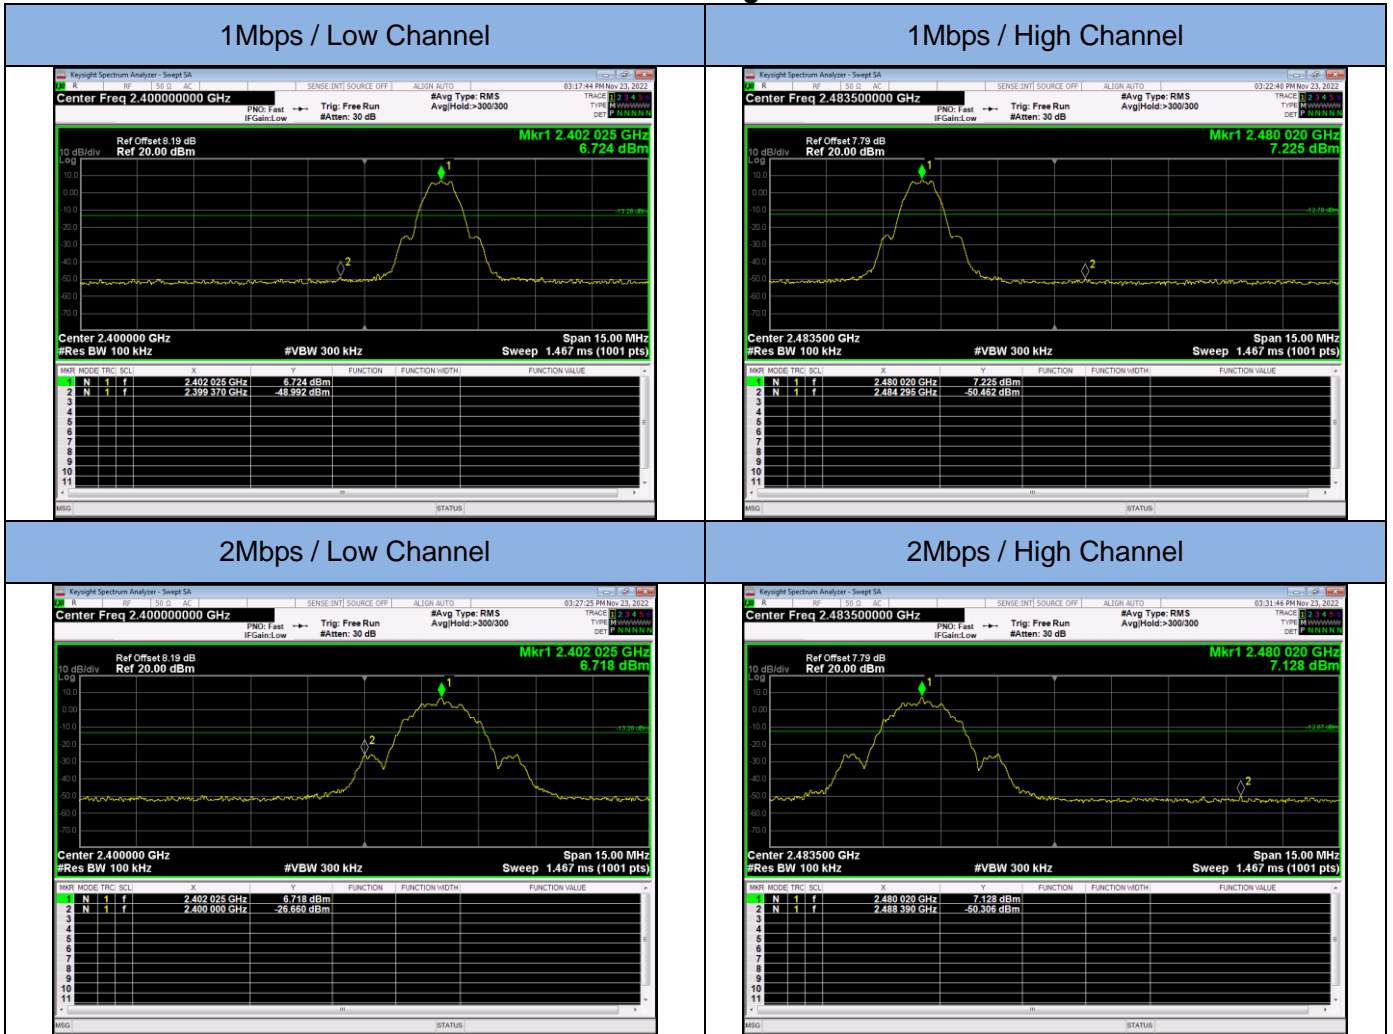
| 1Mbps / Low Channel | 1Mbps / High Channel |
|---|---|
| Keysight Spectrum Analyzer - Swept SA<br>Center Freq 2.400000000 GHz<br>PNO: Fast IFGain:Low<br>Trig: Free Run #Atten: 30 dB<br>#Avg Type: RMS Avg\|Hold:>300/300<br>03:17:44 PM Nov 23, 2022<br>Ref Offset 8.19 dB<br>10 dB/div Ref 20.00 dBm<br>Mkr1 2.402 025 GHz 6.724 dBm<br>-13.28 dBm<br>Center 2.400000 GHz<br>#Res BW 100 kHz<br>#VBW 300 kHz<br>Span 15.00 MHz<br>Sweep 1.467 ms (1001 pts)<br>1 N 1 f 2.402 025 GHz 6.724 dBm<br>2 N 1 f 2.399 370 GHz -48.992 dBm<br>MSG STATUS | Keysight Spectrum Analyzer - Swept SA<br>Center Freq 2.483500000 GHz<br>PNO: Fast IFGain:Low<br>Trig: Free Run #Atten: 30 dB<br>#Avg Type: RMS Avg\|Hold:>300/300<br>03:22:40 PM Nov 23, 2022<br>Ref Offset 7.79 dB<br>10 dB/div Ref 20.00 dBm<br>Mkr1 2.480 020 GHz 7.225 dBm<br>-12.78 dBm<br>Center 2.483500 GHz<br>#Res BW 100 kHz<br>#VBW 300 kHz<br>Span 15.00 MHz<br>Sweep 1.467 ms (1001 pts)<br>1 N 1 f 2.480 020 GHz 7.225 dBm<br>2 N 1 f 2.484 295 GHz -50.462 dBm<br>MSG STATUS |
| 2Mbps / Low Channel | 2Mbps / High Channel |
| Keysight Spectrum Analyzer - Swept SA<br>Center Freq 2.400000000 GHz<br>PNO: Fast IFGain:Low<br>Trig: Free Run #Atten: 30 dB<br>#Avg Type: RMS Avg\|Hold:>300/300<br>03:27:25 PM Nov 23, 2022<br>Ref Offset 8.19 dB<br>10 dB/div Ref 20.00 dBm<br>Mkr1 2.402 025 GHz 6.718 dBm<br>-13.28 dBm<br>Center 2.400000 GHz<br>#Res BW 100 kHz<br>#VBW 300 kHz<br>Span 15.00 MHz<br>Sweep 1.467 ms (1001 pts)<br>1 N 1 f 2.402 025 GHz 6.718 dBm<br>2 N 1 f 2.400 000 GHz -26.660 dBm<br>MSG STATUS | Keysight Spectrum Analyzer - Swept SA<br>Center Freq 2.483500000 GHz<br>PNO: Fast IFGain:Low<br>Trig: Free Run #Atten: 30 dB<br>#Avg Type: RMS Avg\|Hold:>300/300<br>03:31:46 PM Nov 23, 2022<br>Ref Offset 7.79 dB<br>10 dB/div Ref 20.00 dBm<br>Mkr1 2.480 020 GHz 7.128 dBm<br>-12.87 dBm<br>Center 2.483500 GHz<br>#Res BW 100 kHz<br>#VBW 300 kHz<br>Span 15.00 MHz<br>Sweep 1.467 ms (1001 pts)<br>1 N 1 f 2.480 020 GHz 7.128 dBm<br>2 N 1 f 2.488 390 GHz -50.306 dBm<br>MSG STATUS |